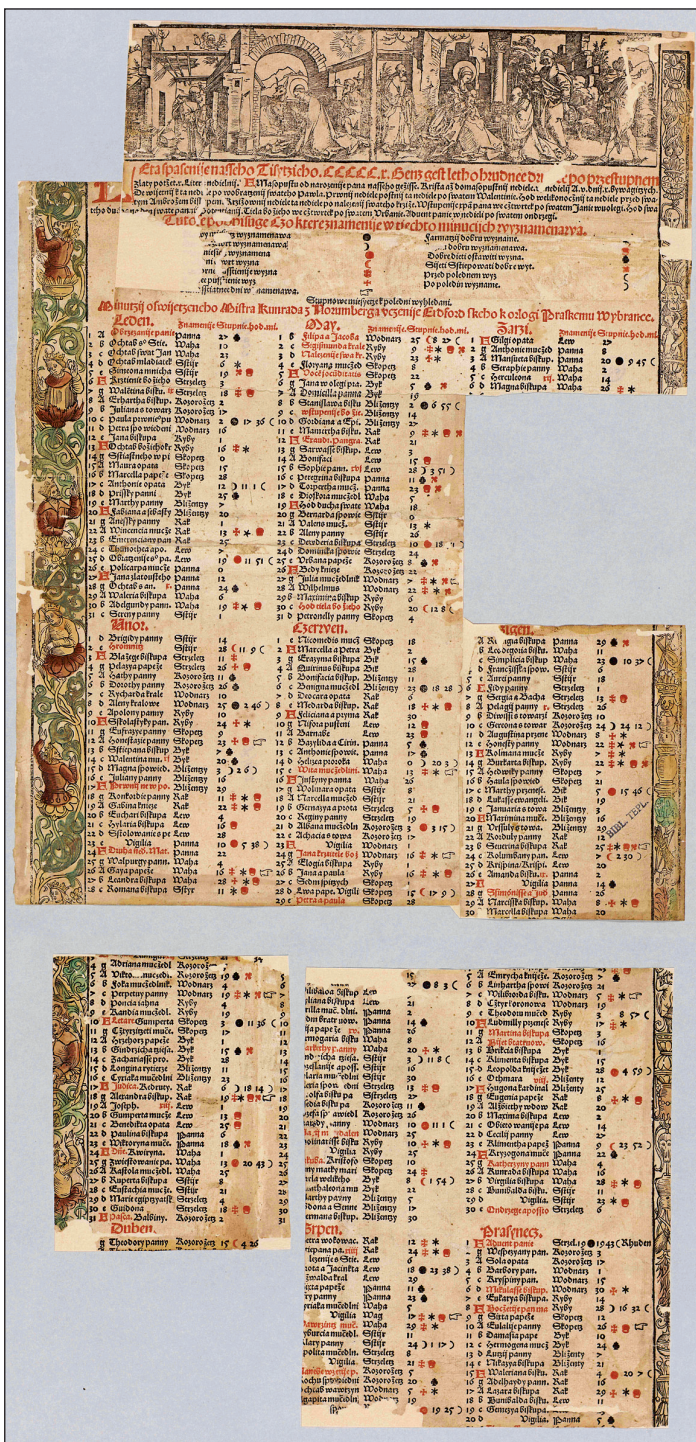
Leta spasenie nasseho Tisycziho. CCCCC. r. Geng gest letho obwdnee ... po prestupnem

Luto kto pisuge a co kterè znamenie w tiechto minucziech wyznamenawa

Minuczij ofwiecženého Mistra Kunrada z Norimberga vczenie Eidford skeho kozlogi Prasskemu Wybrance.

Leden. Znamenie Stupnie. hod. mi.

Obrzezanie panie
Ochtab S. Stie.
Ochtab swat Jan
Ochtab mladatek
Simeona mnicha
Krzstenie bo zieho
Walktina bisku.
Erhartha bisku.
Juliana s towary
Pawla prwnie po
Petra spo wiedni
Jana bisku.
Ochtab bo zieho
Hylaria biskupa
Mauro opata
Marcella pape.
Anthonie opata
Prziscy panny
Marthy panny
Fabiana a Sebestiana
Anezky panny
Wincencia muc.
Emerenciane pan.
Thymothea apo.
Obracenie sw. Pa.
Policarpa muc.
Jana zlatoustého
Ochtab s. An.
Waleria biskupa
Abdigunth panny
Sereny panny

Únor.
Brigidy panny
Hromnicze
Blazege biskupa
Pelagya papeze
Agathy panny
Doroty panny
Rycharda krale
Alenky kralowe
Apoleny panny
Scholastiky pan.
Eufrazye panny
Eulalie panny
Sstiepana biskupa
Walentina mu.
Juliany panny
Mathye apo.

Máy.
Filipa a Jacoba
Zygmunda krale
Nalezenie swa kr.
Floryana muc.
Gothardi
Jana w olegi pa.
Domicilla panny
Stanislawa bisku.
Gordiana a Epi.
Mamerta biskupa
Pankracij
Serwacze biskupa
Bonifacij
Sophie pann.
Peregrina biskupa
Torpecha muc.
Diosfora mucze.
Hod ducha swate
Bernarda zpowie.
Walenci muc.
Heleny panny
Desideria biskupa
Donatha zpowie.
Urbana papeze
Bedy kneze
Julia mucze.
Wilhelma
Maximina biskupa
Petronelly panny

Cžerwen.
Nicomedis muc.
Marcella a Petra
Erasyma biskupa
Quirina biskupa
Bonifacia biskupa
Bonifacia muc.
Dorotea opata
Medarda biskupa
Feliciana a Prima
Onufria pustenni.
Barnabe
Bazylida a Ciri.
Anthonie zpowie.
Heliseia proroka
Wita mucze.
Justyny panny
Wolmara opata
Marcella mucze.
Geruazya a prota
Sylueria papeze
Albana muc.
Achacia s towa.
Wigilia
Jana krzstitele
Elogia biskupa
Jana a Pawla
Sedmispanych
Lwa pape.
Petra a Pawla

Zarzi.
Egidij opata
Anthonie mucze.
Manfueta bisku.
Seraphie panny
Herculana
Magna biskupa

Rzigen
Regina biskupa
Leodegaria bisku.
Simplicia biskupa
Franciska zpow.
Aurei panny
Fidy panny
Sergia a Bacha
Pelagy panny
Dionisij s towary
Gereona s towary
Augustina prze.
Honesty panny
Kolmana muc.
Kalixta papeze
Hedwiky panny
Hawla zpowie.
Marthy prze.
Lukasse ewangeli.
Januaria s towa.
Maximina muc.
Orsuly s towa.
Kordule panny
Seuerina biskupa
Kolumbany pan.
Krispina a Krispi.
Amanda biskupa
Wigilia
Ssimonisse a Ju.
Narcissa biskupa
Marcella biskupa

BIBL. TEPL.

Adriana mucze.
Ditro... mucze.
Fokamucze.
Perpetuy panny
Poncia sahna
Kandida muc.
Letare Gumperta
Cziryna muc.
Hrzehorza papeze
Gindrzicha
Zachariasse pro.
Longina rytierze
Kyriaka mucze.
Judica
Alexandra
Joseph
Gertrudy panny
Gumperta muc.
Benedikta opata
Paulina biskupa
Wiktoryna muc.
Zwiestowanie pa.
Kastola mucze.
Ruperta biskupa
Eustachia muc.
Marie egiptsky.
Guidona
Palma.

Duben.
Theodory panny

Srpen.
Petra w okowach
Stiepana pa.
Nalezenie s. Stie.
Dominika
Oswalda krale
Wigilia
Wawrzince

Prasynecz.
Emrycha knieze.
Linhartha zpowie.
Wilibrorda bisku.
Wigiliy panny
Theodora mucze.
Ludmilly prziene
Czytyr korunow.
Bohdana
Martina biskupa
Krzstiana
Brikcia biskupa
Klimenta biskupa
Leopolda knieze
Othmara
Hugona biskupa
Eugenia papeze
Alzbiety wdowy
Ffeliciana mucze
Obietowanie panny
Cecilij panny
Klimentha papeze
Kryzogona mucze.
Katheryny panny
Kunrada biskupa
Wigilia biskupa
Bamballa biskupa
Wigilia
Ondrzege apostole

Adwent pani
Wyssegrany pan.
Sola opata
Barbory pan.
Kryspina pan.
Mikulasse biskupa
Eukarya biskupa
Pocziecie panny
Sijra panny
Eulalie panny
Damasia pape.
Hermogena muc.
Luczij panny
Nikazya biskupa
Waleriana biskupa
Adelhaydy panny
Lazara biskupa
Bambalda bisku.
Gemezya biskupa
Wigilia. panna